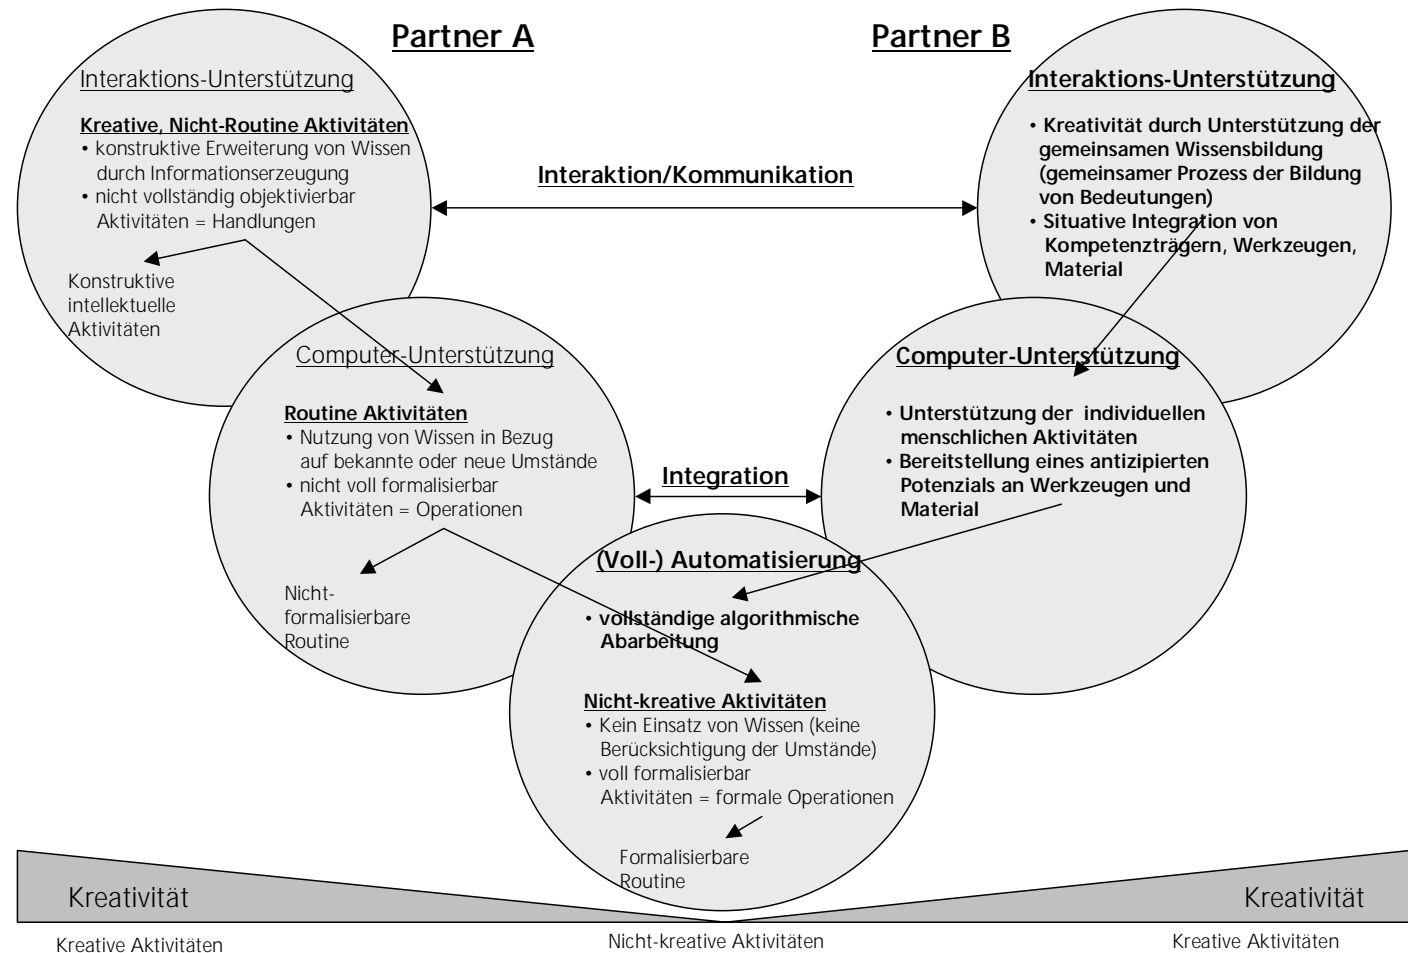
Partner A

Partner B

Interaktions-Unterstützung

Kreative, Nicht-Routine Aktivitäten
• konstruktive Erweiterung von Wissen durch Informationserzeugung
• nicht vollständig objektivierbar Aktivitäten = Handlungen

Konstruktive intellektuelle Aktivitäten

Interaktion/Kommunikation

Interaktions-Unterstützung

• Kreativität durch Unterstützung der gemeinsamen Wissensbildung (gemeinsamer Prozess der Bildung von Bedeutungen)
• Situative Integration von Kompetenzträgern, Werkzeugen, Material

Computer-Unterstützung

Routine Aktivitäten
• Nutzung von Wissen in Bezug auf bekannte oder neue Umstände
• nicht voll formalisierbar Aktivitäten = Operationen

Nicht-formalisierbare Routine

Integration

Computer-Unterstützung

• Unterstützung der individuellen menschlichen Aktivitäten
• Bereitstellung eines antizipierten Potenzials an Werkzeugen und Material

(Voll-) Automatisierung

• vollständige algorithmische Abarbeitung

Nicht-kreative Aktivitäten
• Kein Einsatz von Wissen (keine Berücksichtigung der Umstände)
• voll formalisierbar Aktivitäten = formale Operationen

Formalisierbare Routine

Kreativität

Kreativität

Kreative Aktivitäten

Nicht-kreative Aktivitäten

Kreative Aktivitäten